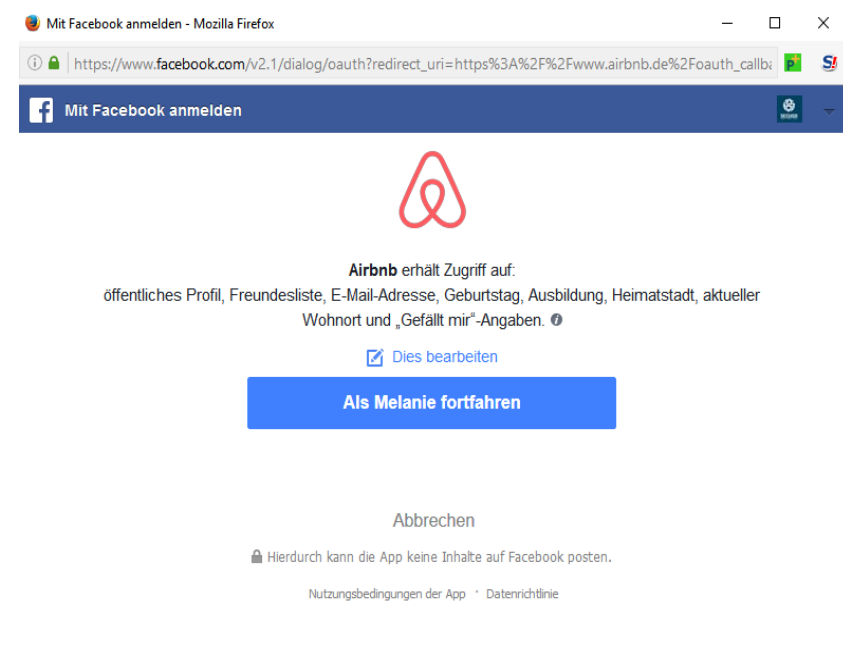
Mit Facebook anmelden - Mozilla Firefox

https://www.facebook.com/v2.1/dialog/oauth?redirect_uri=https%3A%2F%2Fwww.airbnb.de%2Foauth_callba

Mit Facebook anmelden

**Airbnb** erhält Zugriff auf:
öffentliches Profil, Freundesliste, E-Mail-Adresse, Geburtstag, Ausbildung, Heimatstadt, aktueller Wohnort und „Gefällt mir"-Angaben.

Dies bearbeiten

Als Melanie fortfahren

Abbrechen

Hierdurch kann die App keine Inhalte auf Facebook posten.

Nutzungsbedingungen der App · Datenrichtlinie